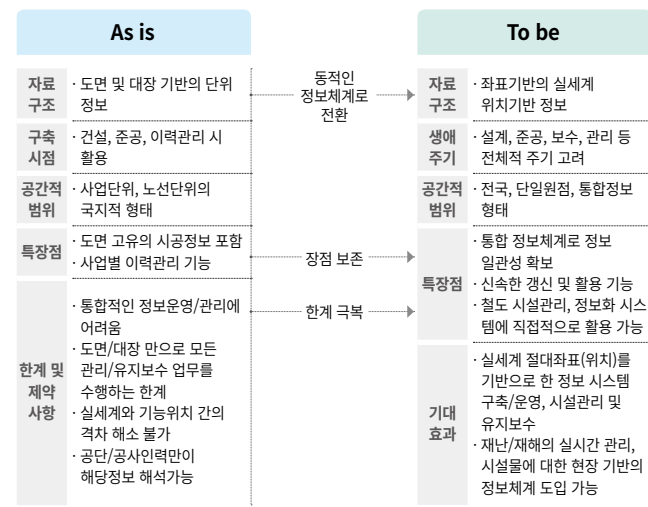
As is

To be

| 자료 구조 | · 도면 및 대장 기반의 단위 정보 |
|---|---|
| 구축 시점 | · 건설, 준공, 이력관리 시 활용 |
| 공간적 범위 | · 사업단위, 노선단위의 국지적 형태 |
| 특장점 | · 도면 고유의 시공정보 포함<br>· 사업별 이력관리 기능 |
| 한계 및 제약 사항 | · 통합적인 정보운영/관리에 어려움<br>· 도면/대장 만으로 모든 관리/유지보수 업무를 수행하는 한계<br>· 실세계와 기능위치 간의 격차 해소 불가<br>· 공단/공사인력만이 해당정보 해석가능 |

동적인 정보체계로 전환

장점 보존

한계 극복

| 자료 구조 | · 좌표기반의 실세계 위치기반 정보 |
|---|---|
| 생애 주기 | · 설계, 준공, 보수, 관리 등 전체적 주기 고려 |
| 공간적 범위 | · 전국, 단일원점, 통합정보 형태 |
| 특장점 | · 통합 정보체계로 정보 일관성 확보<br>· 신속한 갱신 및 활용 기능<br>· 철도 시설관리, 정보화 시스템에 직접적으로 활용 가능 |
| 기대 효과 | · 실세계 절대좌표(위치)를 기반으로 한 정보 시스템 구축/운영, 시설관리 및 유지보수<br>· 재난/재해의 실시간 관리, 시설물에 대한 현장 기반의 정보체계 도입 가능 |